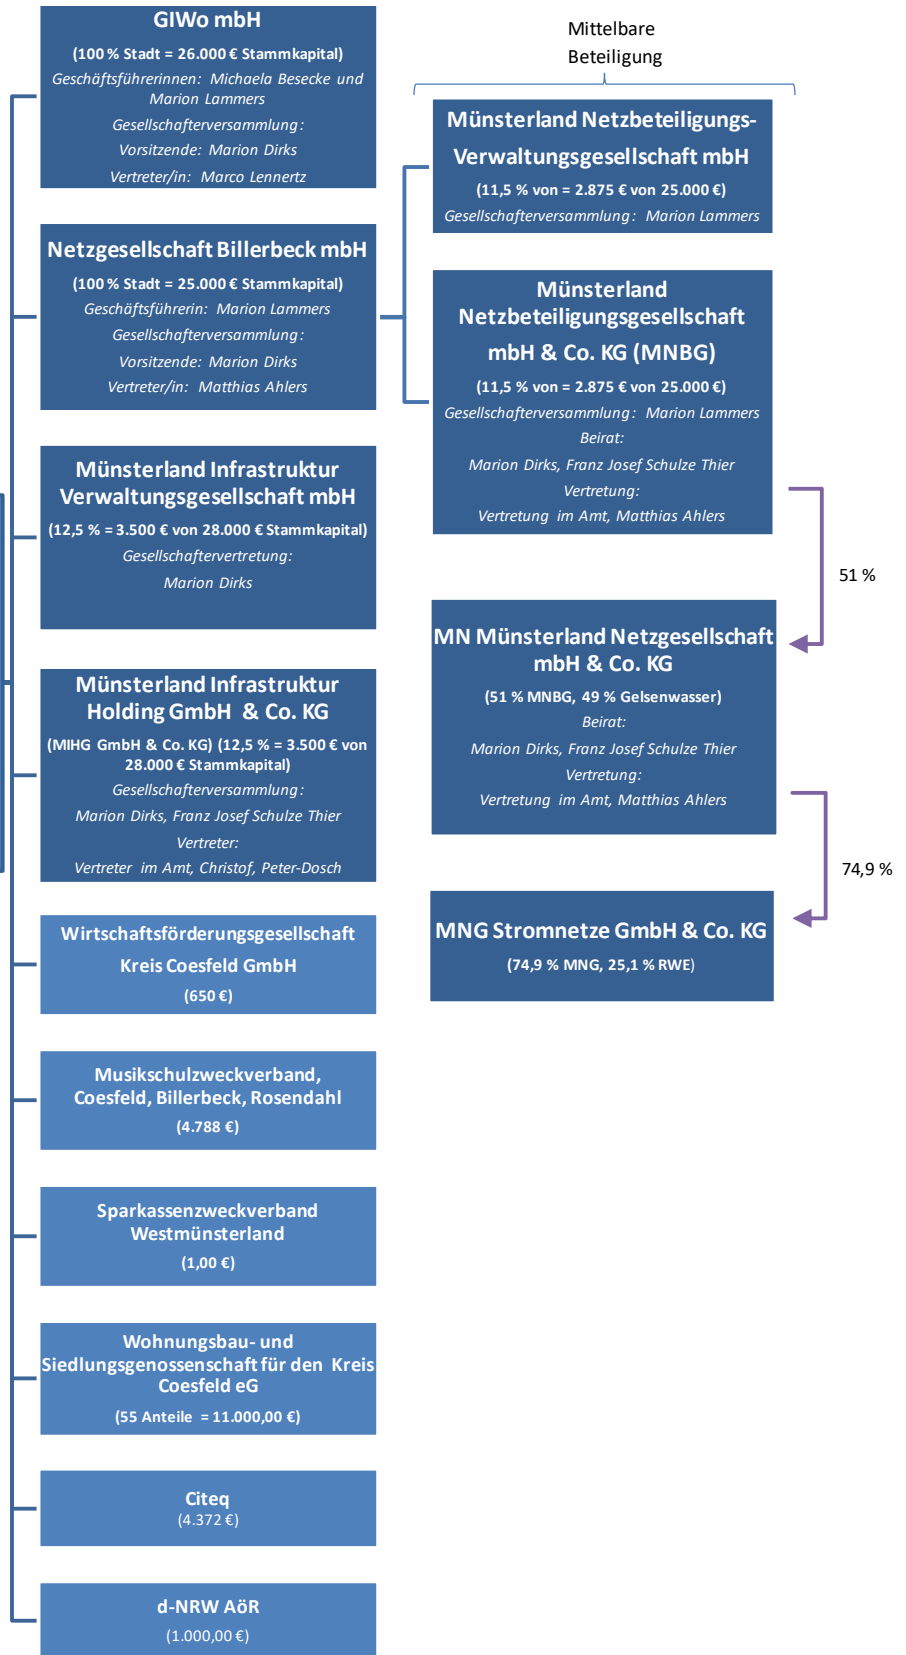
GIWo mbH
(100 % Stadt = 26.000 € Stammkapital)
Geschäftsführerinnen: Michaela Besecke und Marion Lammers
Gesellschafterversammlung:
Vorsitzende: Marion Dirks
Vertreter/in: Marco Lennertz

Mittelbare Beteiligung

Münsterland Netzbeteiligungs-Verwaltungsgesellschaft mbH
(11,5 % von = 2.875 € von 25.000 €)
Gesellschafterversammlung: Marion Lammers

Netzgesellschaft Billerbeck mbH
(100 % Stadt = 25.000 € Stammkapital)
Geschäftsführerin: Marion Lammers
Gesellschafterversammlung:
Vorsitzende: Marion Dirks
Vertreter/in: Matthias Ahlers

Münsterland Netzbeteiligungsgesellschaft mbH & Co. KG (MNBG)
(11,5 % von = 2.875 € von 25.000 €)
Gesellschafterversammlung: Marion Lammers
Beirat:
Marion Dirks, Franz Josef Schulze Thier
Vertretung:
Vertretung im Amt, Matthias Ahlers

Münsterland Infrastruktur Verwaltungsgesellschaft mbH
(12,5 % = 3.500 € von 28.000 € Stammkapital)
Gesellschaftervertretung:
Marion Dirks

51 %

MN Münsterland Netzgesellschaft mbH & Co. KG
(51 % MNBG, 49 % Gelsenwasser)
Beirat:
Marion Dirks, Franz Josef Schulze Thier
Vertretung:
Vertretung im Amt, Matthias Ahlers

Münsterland Infrastruktur Holding GmbH & Co. KG
(MIHG GmbH & Co. KG) (12,5 % = 3.500 € von 28.000 € Stammkapital)
Gesellschafterversammlung:
Marion Dirks, Franz Josef Schulze Thier
Vertreter:
Vertreter im Amt, Christof, Peter-Dosch

74,9 %

MNG Stromnetze GmbH & Co. KG
(74,9 % MNG, 25,1 % RWE)

Wirtschaftsförderungsgesellschaft Kreis Coesfeld GmbH
(650 €)

Musikschulzweckverband, Coesfeld, Billerbeck, Rosendahl
(4.788 €)

Sparkassenzweckverband Westmünsterland
(1,00 €)

Wohnungsbau- und Siedlungsgenossenschaft für den Kreis Coesfeld eG
(55 Anteile = 11.000,00 €)

Citeq
(4.372 €)

d-NRW AöR
(1.000,00 €)